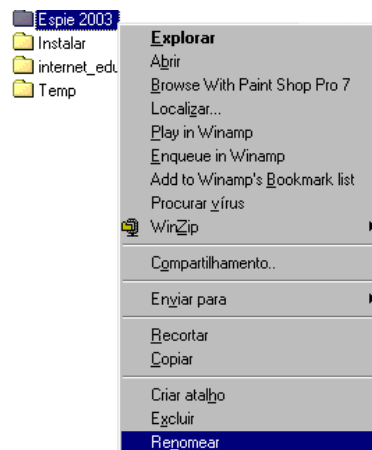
Espie 2003
Instalar
internet_edu
Temp

Explorar
Abrir
Browse With Paint Shop Pro 7
Localizar...
Play in Winamp
Enqueue in Winamp
Add to Winamp's Bookmark list
Procurar vírus
WinZip

Compartilhamento..

Enviar para

Recortar
Copiar

Criar atalho
Excluir
Renomear